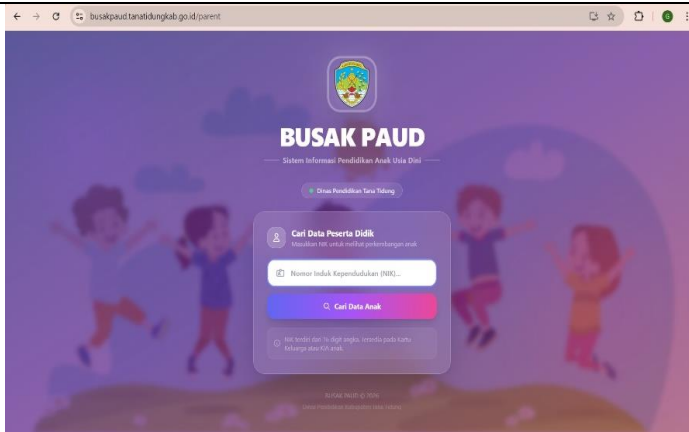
busakpaud.tanatidungkab.go.id/parent

BUSAK PAUD

Sistem Informasi Pendidikan Anak Usia Dini

Dinas Pendidikan Tana Tidung

Cari Data Peserta Didik

Masukkan NIK untuk melihat perkembangan anak

Nomor Induk Kependudukan (NIK)...

Cari Data Anak

NIK terdiri dari 16 digit angka, tersedia pada kartu keluarga atau KIA anak.

BUSAK PAUD © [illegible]

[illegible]